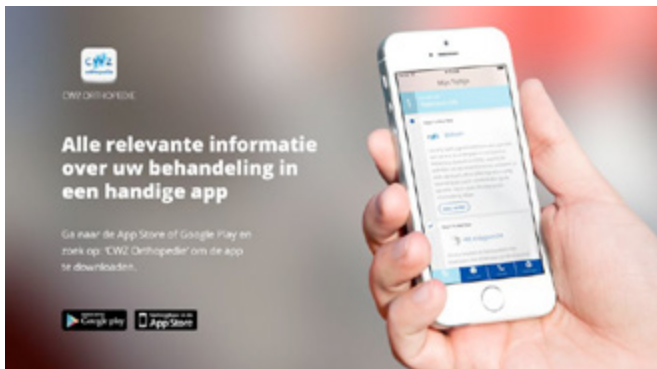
CWZ orthopedie

CWZ ORTHOPEDIE

Alle relevante informatie over uw behandeling in een handige app

Ga naar de App Store of Google Play en zoek op: 'CWZ Orthopedie' om de app te downloaden.

Google play

App Store

Mijn Traject

Welkom

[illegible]